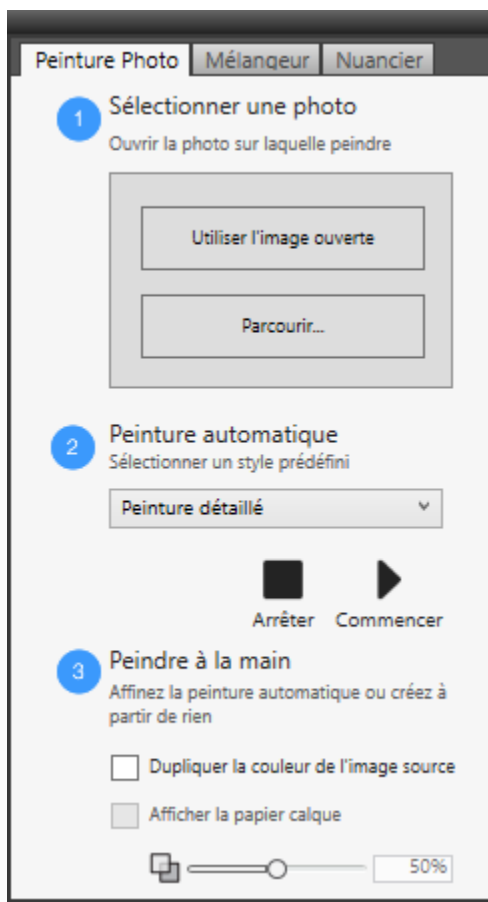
Peinture Photo | Mélangeur | Nuancier

1 Sélectionner une photo
Ouvrir la photo sur laquelle peindre

Utiliser l'image ouverte

Parcourir...

2 Peinture automatique
Sélectionner un style prédéfini

Peinture détaillé

Arrêter Commencer

3 Peindre à la main
Affinez la peinture automatique ou créez à partir de rien

Dupliquer la couleur de l'image source

Afficher la papier calque

50%